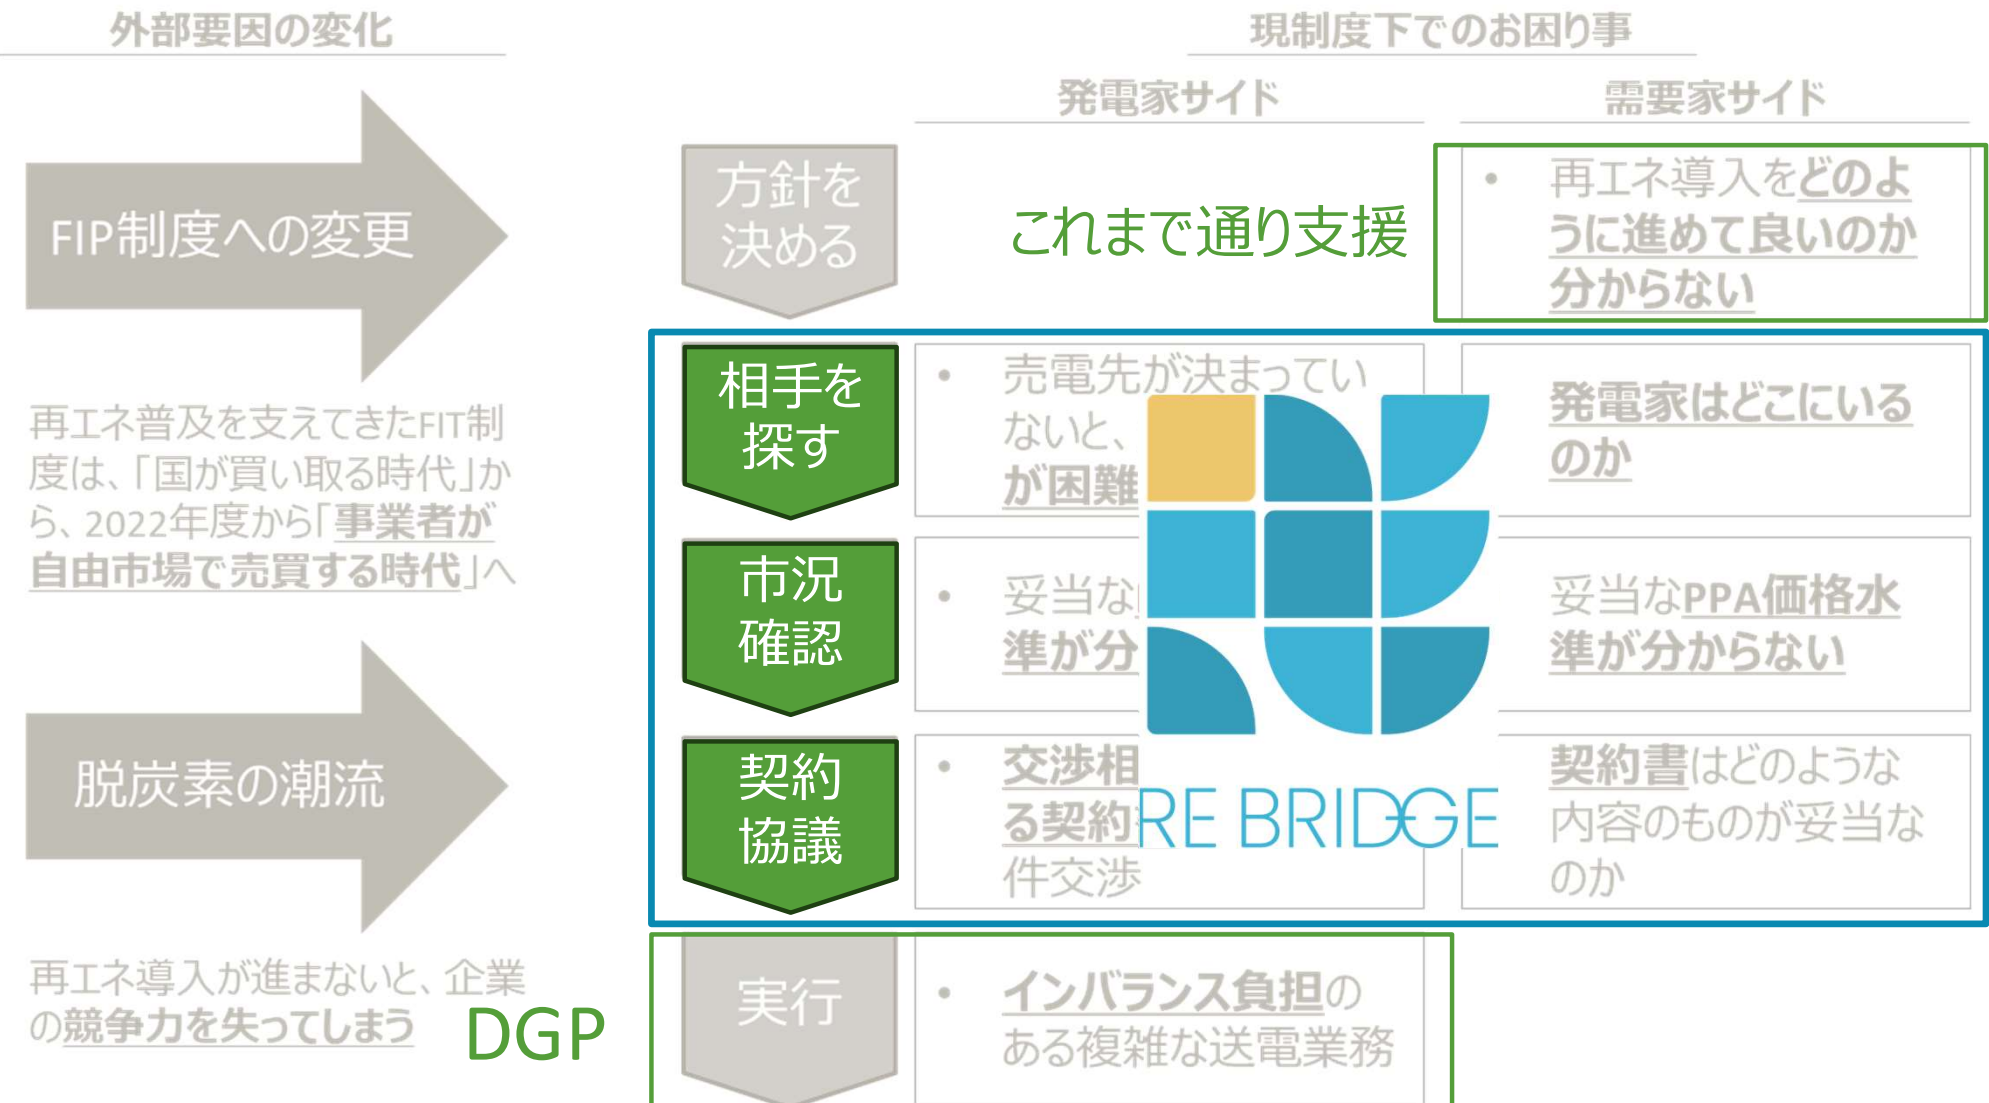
外部要因の変化

FIP制度への変更

再エネ普及を支えてきたFIT制度は、「国が買い取る時代」から、2022年度から「事業者が自由市場で売買する時代」へ

脱炭素の潮流

再エネ導入が進まないと、企業の競争力を失ってしまう

DGP

現制度下でのお困り事

発電家サイド

需要家サイド

方針を決める

これまで通り支援

• 再エネ導入をどのように進めて良いのか分からない

相手を探す

• 売電先が決まっていないと、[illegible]が困難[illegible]

発電家はどこにいるのか

市況確認

• 妥当な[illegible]準が分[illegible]

妥当なPPA価格水準が分からない

契約協議

• 交渉相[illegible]る契約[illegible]件交渉

契約書はどのような内容のものが妥当なのか

RE BRIDGE

実行

• インバランス負担のある複雑な送電業務